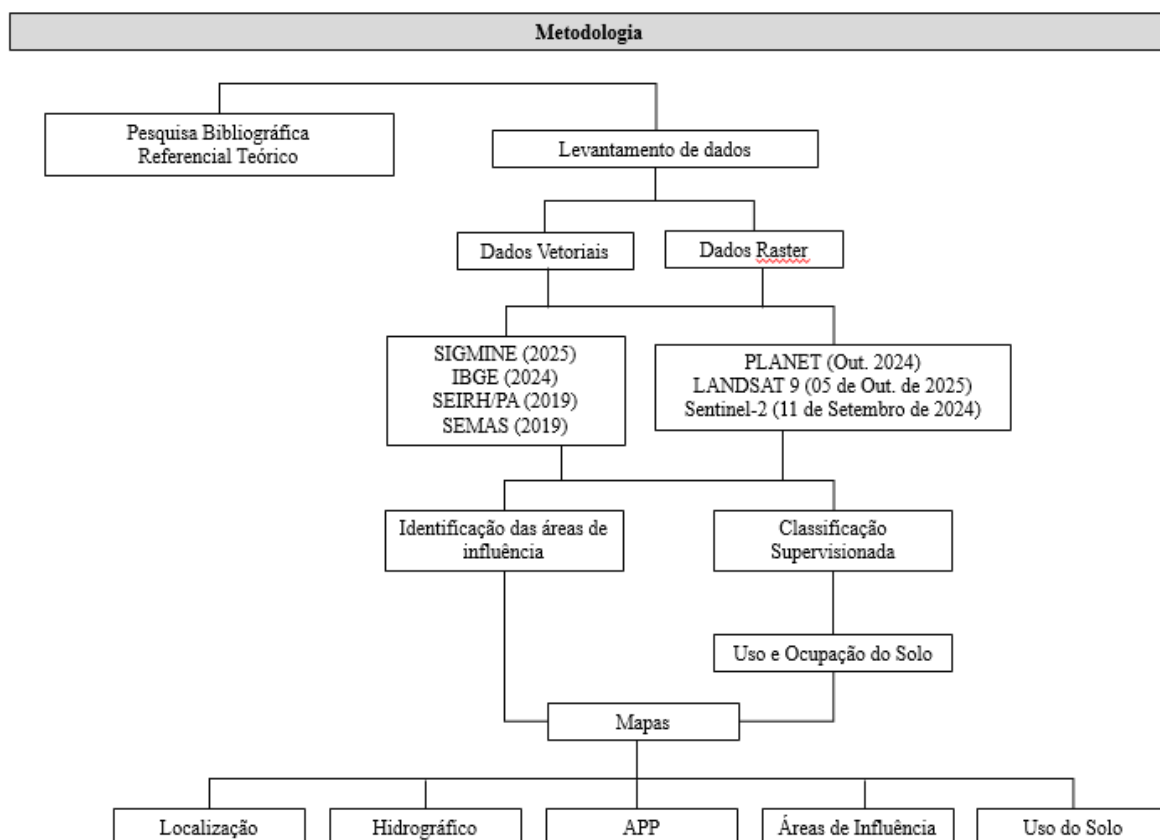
Metodologia

Pesquisa Bibliográfica
Referencial Teórico

Levantamento de dados

Dados Vetoriais

Dados Raster

SIGMINE (2025)
IBGE (2024)
SEIRH/PA (2019)
SEMAS (2019)

PLANET (Out. 2024)
LANDSAT 9 (05 de Out. de 2025)
Sentinel-2 (11 de Setembro de 2024)

Identificação das áreas de influência

Classificação Supervisionada

Uso e Ocupação do Solo

Mapas

Localização

Hidrográfico

APP

Áreas de Influência

Uso do Solo